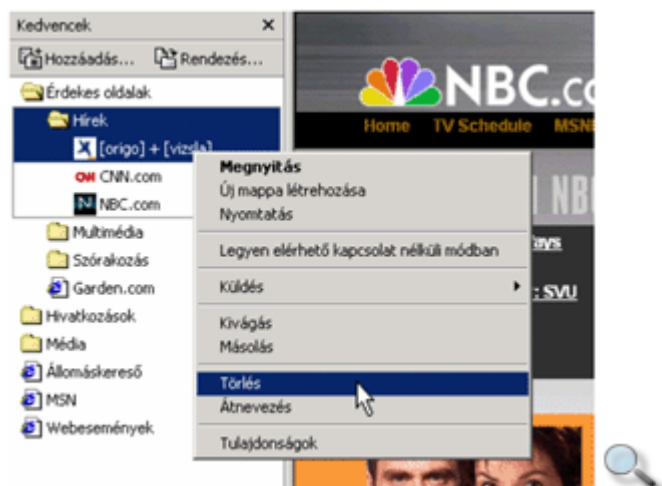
Kedvencek ×

Hozzáadás... Rendezés...

Érdekes oldalak

Hírek

[origo] + [vizsla]

CNN.com

NBC.com

Multimédia

Szórakozás

Garden.com

Hivatkozások

Média

Állomáskereső

MSN

Webesemények

NBC.co

Home TV Schedule MSN

Megnyitás

Új mappa létrehozása

Nyomtatás

Legyen elérhető kapcsolat nélküli módban

Küldés

Kivágás

Másolás

Törlés

Átnevezés

Tulajdonságok

: SVU